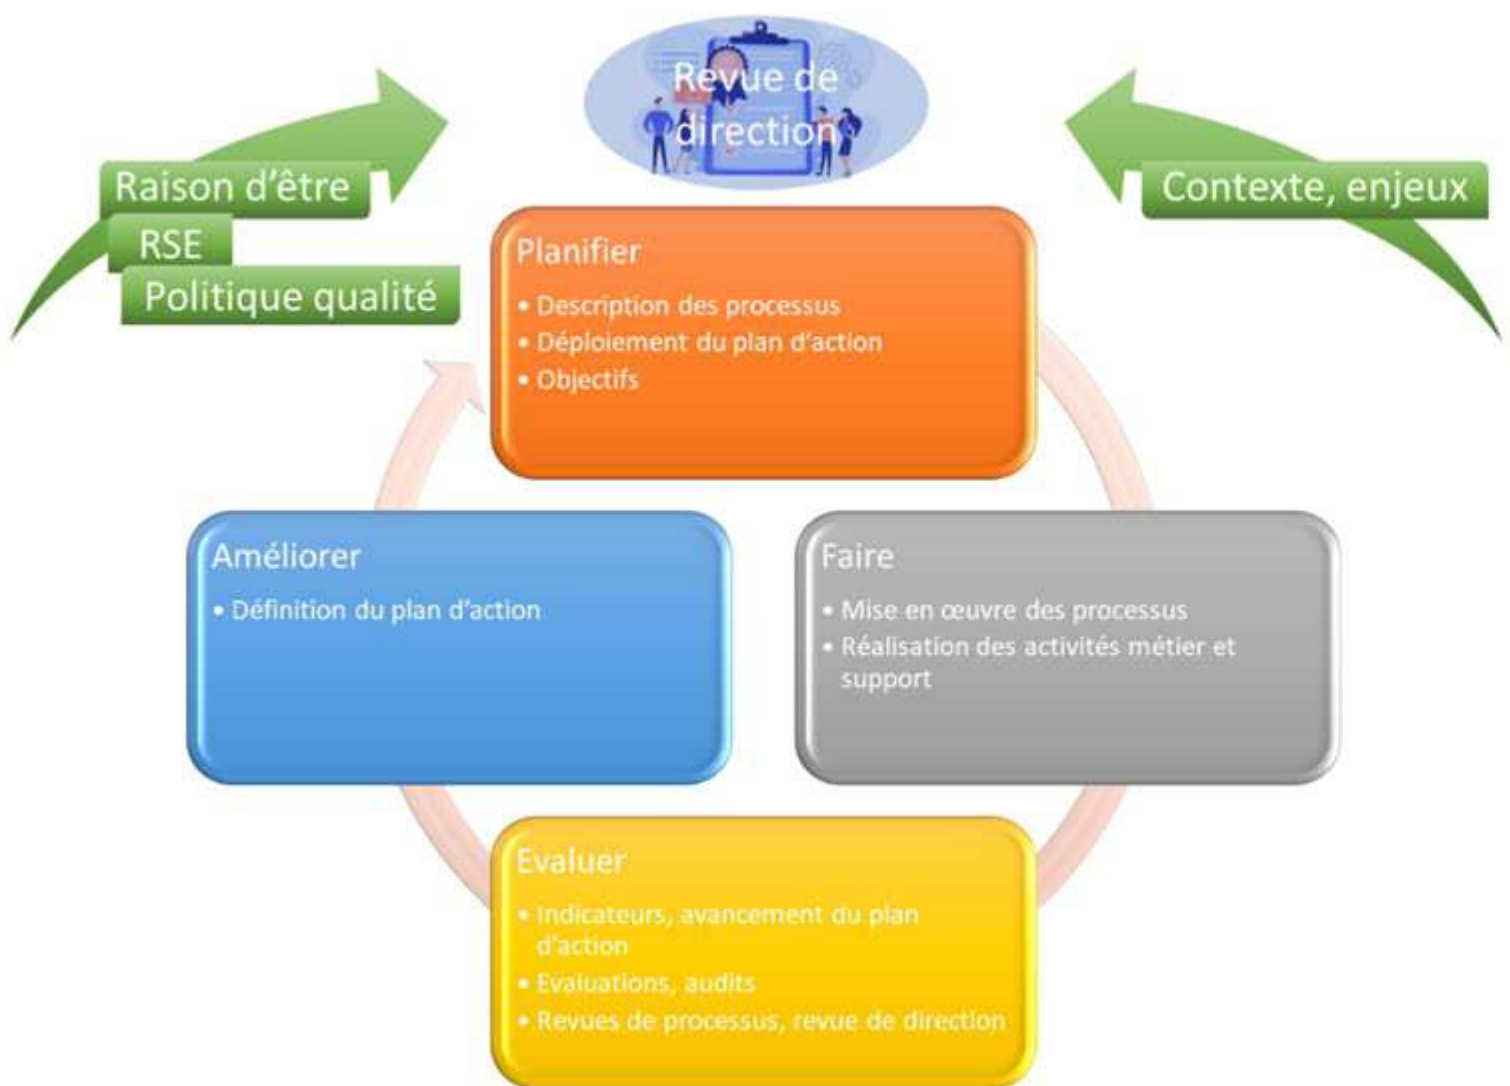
Revue de direction

Raison d'être
RSE
Politique qualité

Contexte, enjeux

Planifier
• Description des processus
• Déploiement du plan d'action
• Objectifs

Améliorer
• Définition du plan d'action

Faire
• Mise en œuvre des processus
• Réalisation des activités métier et support

Evaluer
• Indicateurs, avancement du plan d'action
• Evaluations, audits
• Revues de processus, revue de direction